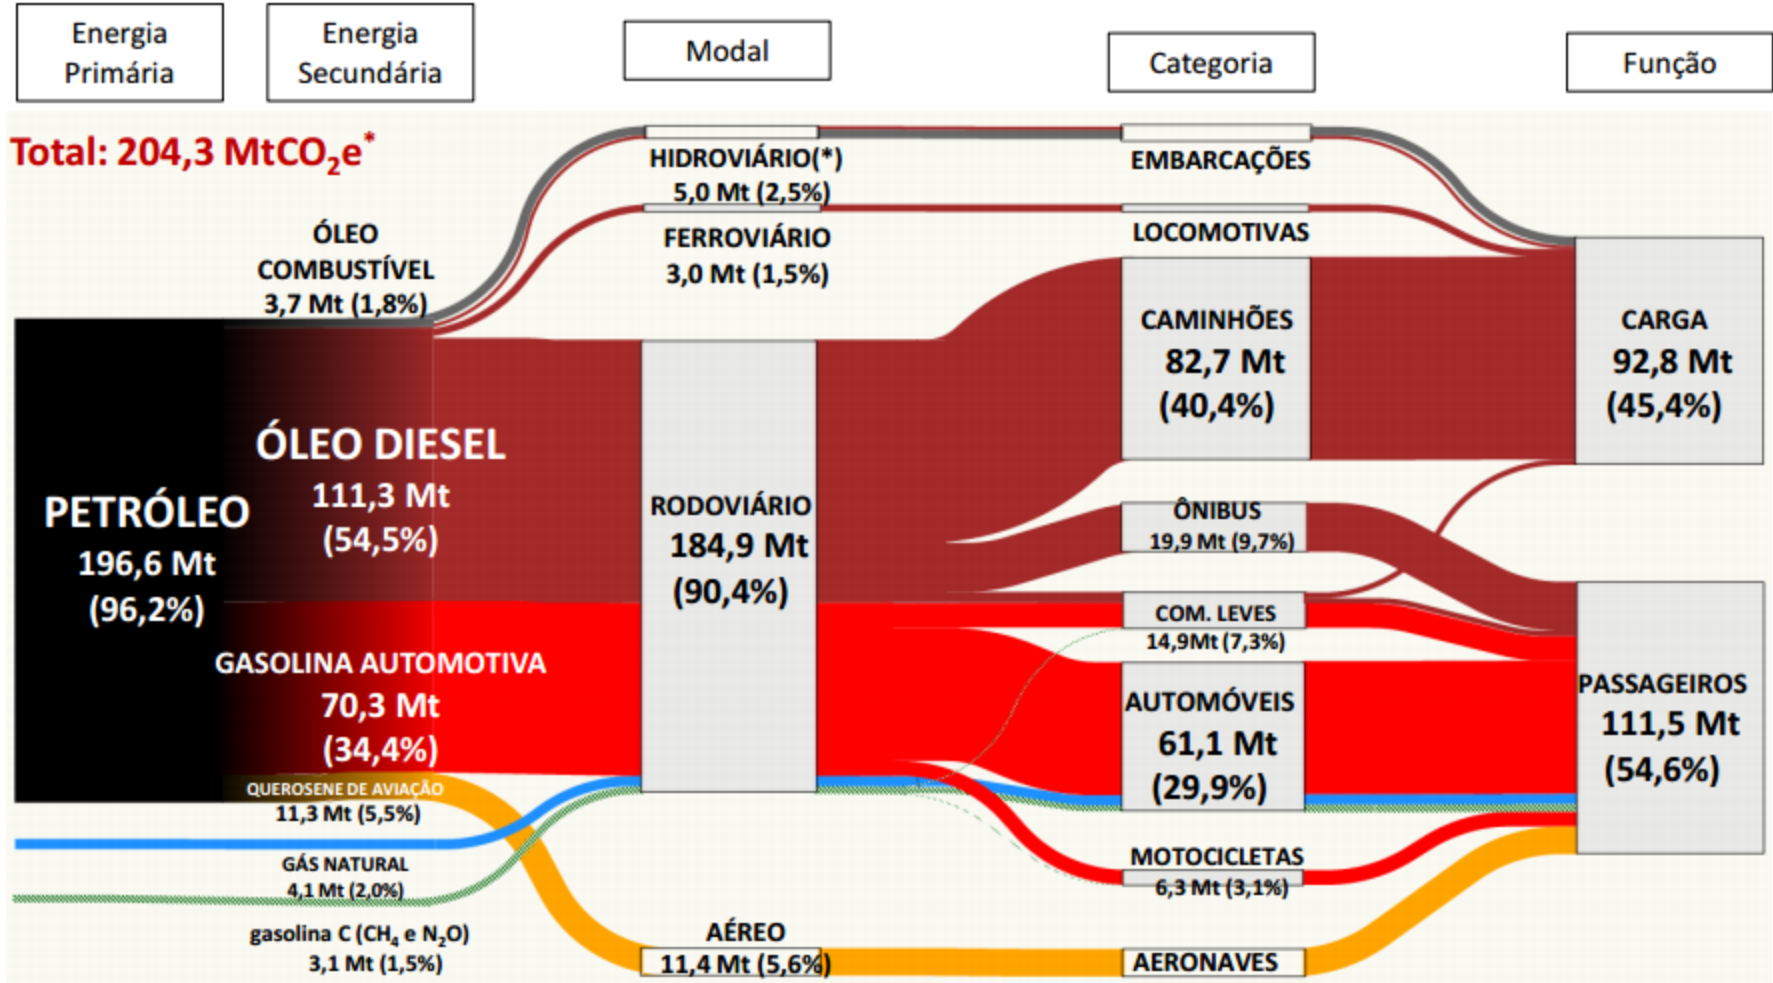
Energia Primária

Energia Secundária

Modal

Categoria

Função

Total: 204,3 MtCO$_2$e$^*$

HIDROVIÁRIO(*)
5,0 Mt (2,5%)

EMBARCAÇÕES

ÓLEO COMBUSTÍVEL
3,7 Mt (1,8%)

FERROVIÁRIO
3,0 Mt (1,5%)

LOCOMOTIVAS

CAMINHÕES
82,7 Mt
(40,4%)

CARGA
92,8 Mt
(45,4%)

ÓLEO DIESEL
111,3 Mt
(54,5%)

PETRÓLEO
196,6 Mt
(96,2%)

RODOVIÁRIO
184,9 Mt
(90,4%)

ÔNIBUS
19,9 Mt (9,7%)

COM. LEVES
14,9Mt (7,3%)

GASOLINA AUTOMOTIVA
70,3 Mt
(34,4%)

AUTOMÓVEIS
61,1 Mt
(29,9%)

PASSAGEIROS
111,5 Mt
(54,6%)

QUEROSENE DE AVIAÇÃO
11,3 Mt (5,5%)

GÁS NATURAL
4,1 Mt (2,0%)

MOTOCICLETAS
6,3 Mt (3,1%)

gasolina C (CH$_4$ e N$_2$O)
3,1 Mt (1,5%)

AÉREO
11,4 Mt (5,6%)

AERONAVES